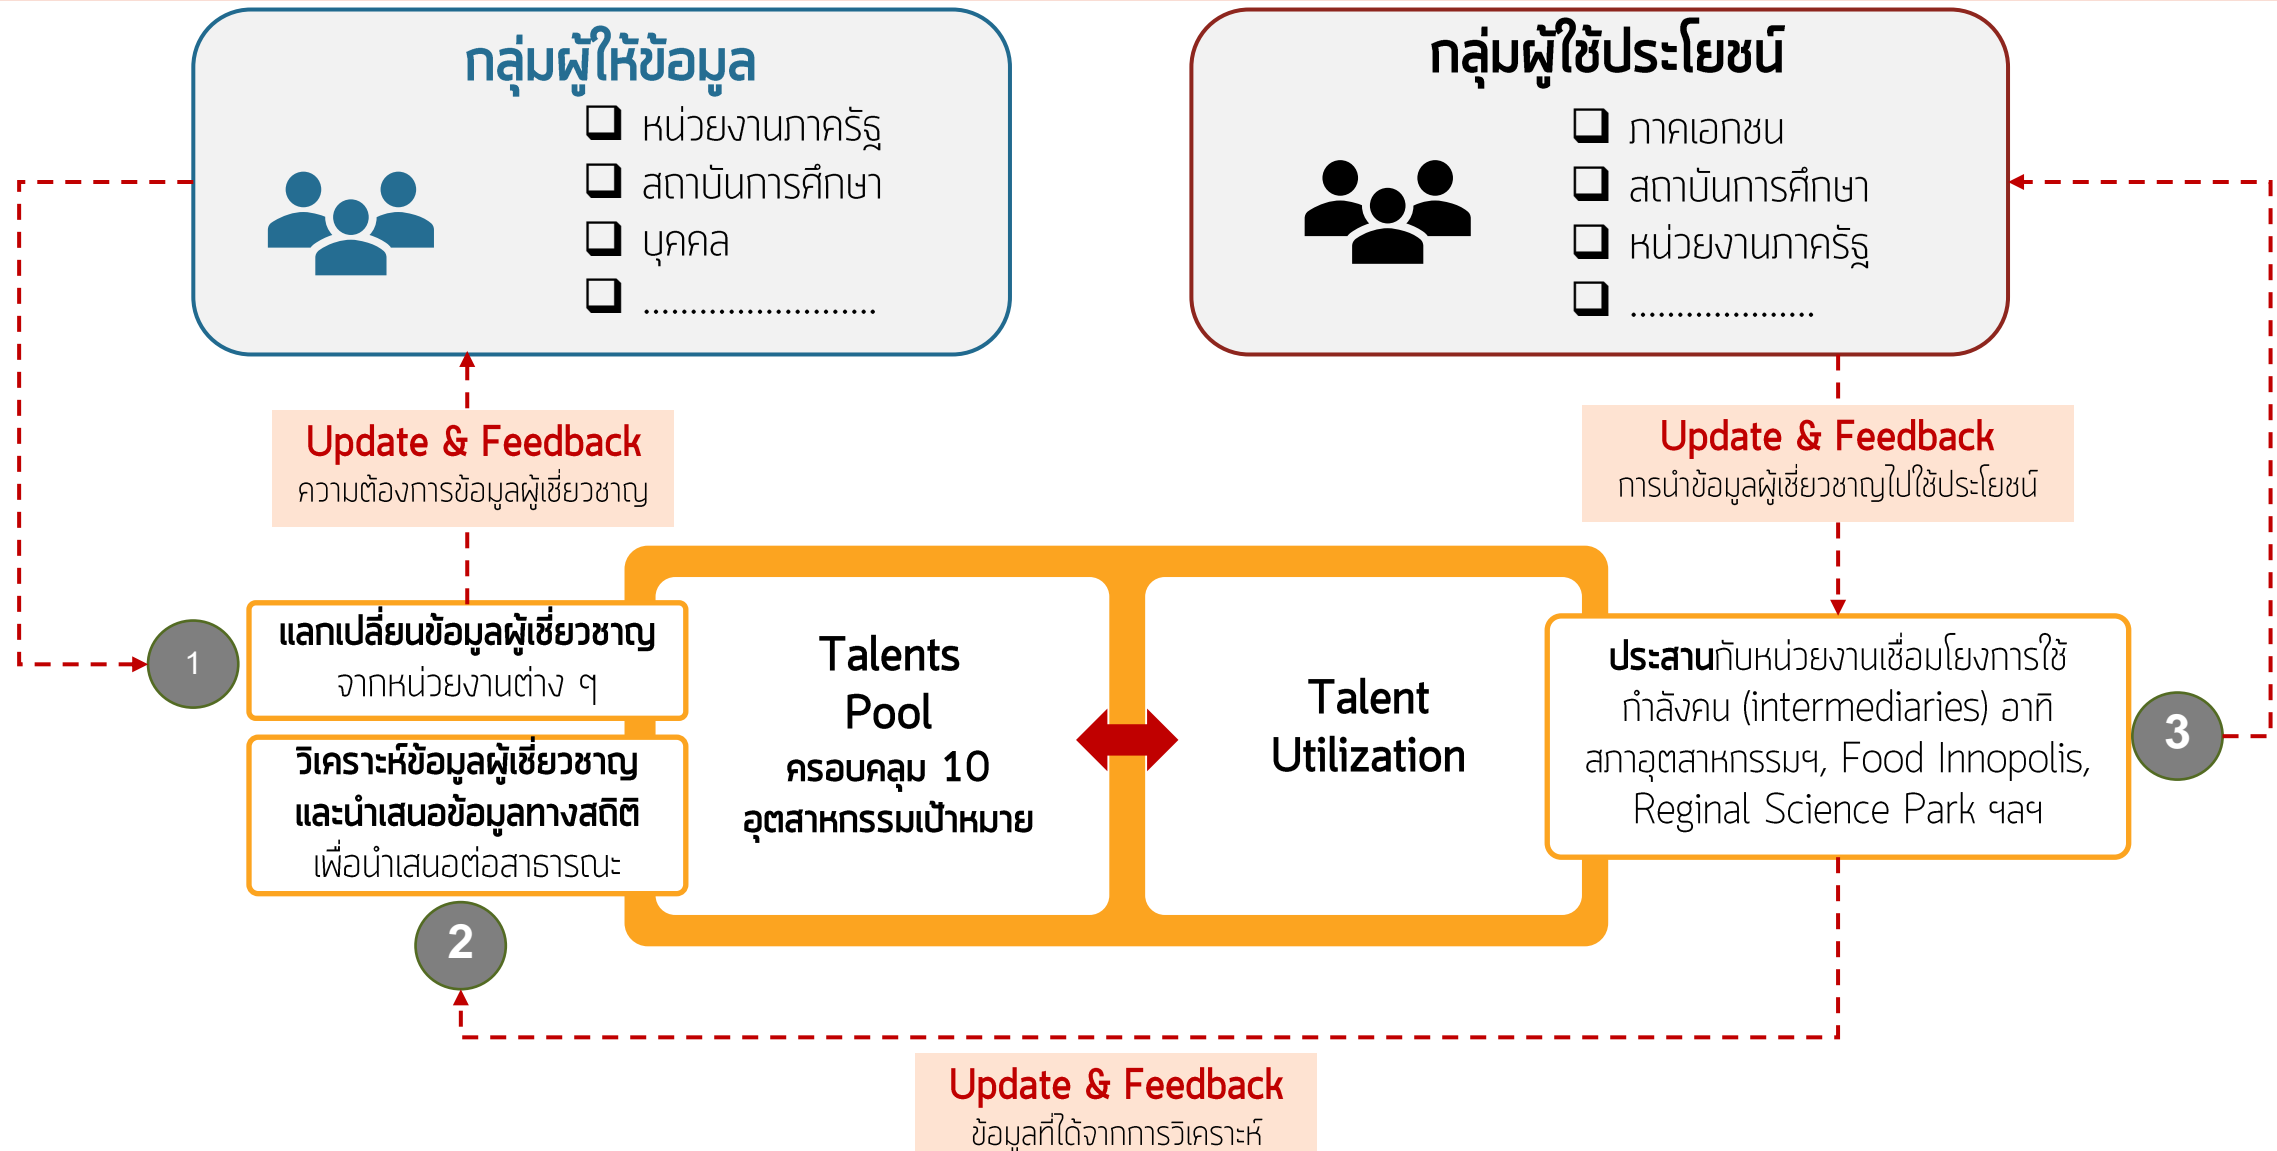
กลุ่มผู้ให้ข้อมูล

❑ หน่วยงานภาครัฐ
❑ สถาบันการศึกษา
❑ บุคคล
❑ .........................

กลุ่มผู้ใช้ประโยชน์

❑ ภาคเอกชน
❑ สถาบันการศึกษา
❑ หน่วยงานภาครัฐ
❑ ...................

Update & Feedback
ความต้องการข้อมูลผู้เชี่ยวชาญ

Update & Feedback
การนำข้อมูลผู้เชี่ยวชาญไปใช้ประโยชน์

1

แลกเปลี่ยนข้อมูลผู้เชี่ยวชาญ
จากหน่วยงานต่าง ๆ

วิเคราะห์ข้อมูลผู้เชี่ยวชาญ
และนำเสนอข้อมูลทางสถิติ
เพื่อนำเสนอต่อสาธารณะ

2

Talents Pool
ครอบคลุม 10 อุตสาหกรรมเป้าหมาย

Talent Utilization

ประสานกับหน่วยงานเชื่อมโยงการใช้กำลังคน (intermediaries) อาทิ สภาอุตสาหกรรมฯ, Food Innopolis, Reginal Science Park ฯลฯ

3

Update & Feedback
ข้อมูลที่ได้จากการวิเคราะห์